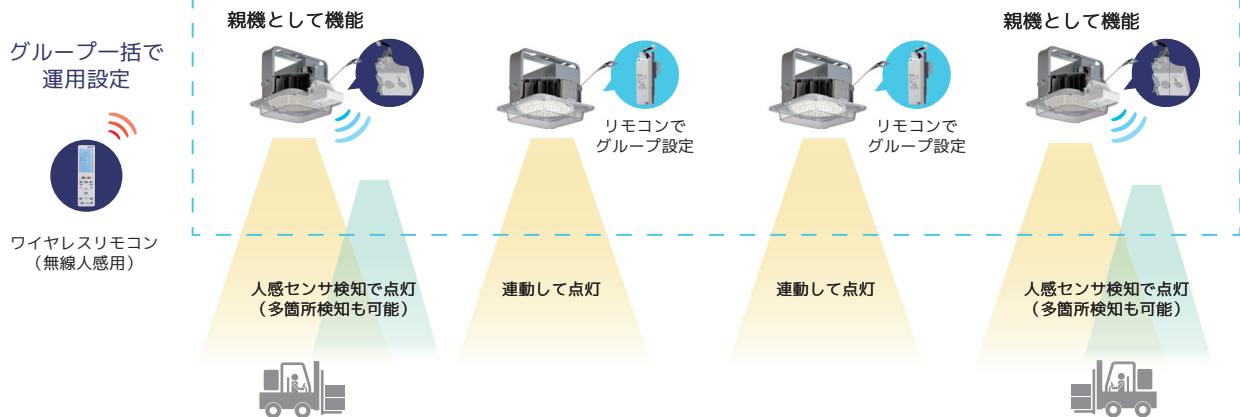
グループ一括で
運用設定

ワイヤレスリモコン
（無線人感用）

親機として機能

人感センサ検知で点灯
（多箇所検知も可能）

リモコンで
グループ設定

連動して点灯

リモコンで
グループ設定

連動して点灯

親機として機能

人感センサ検知で点灯
（多箇所検知も可能）